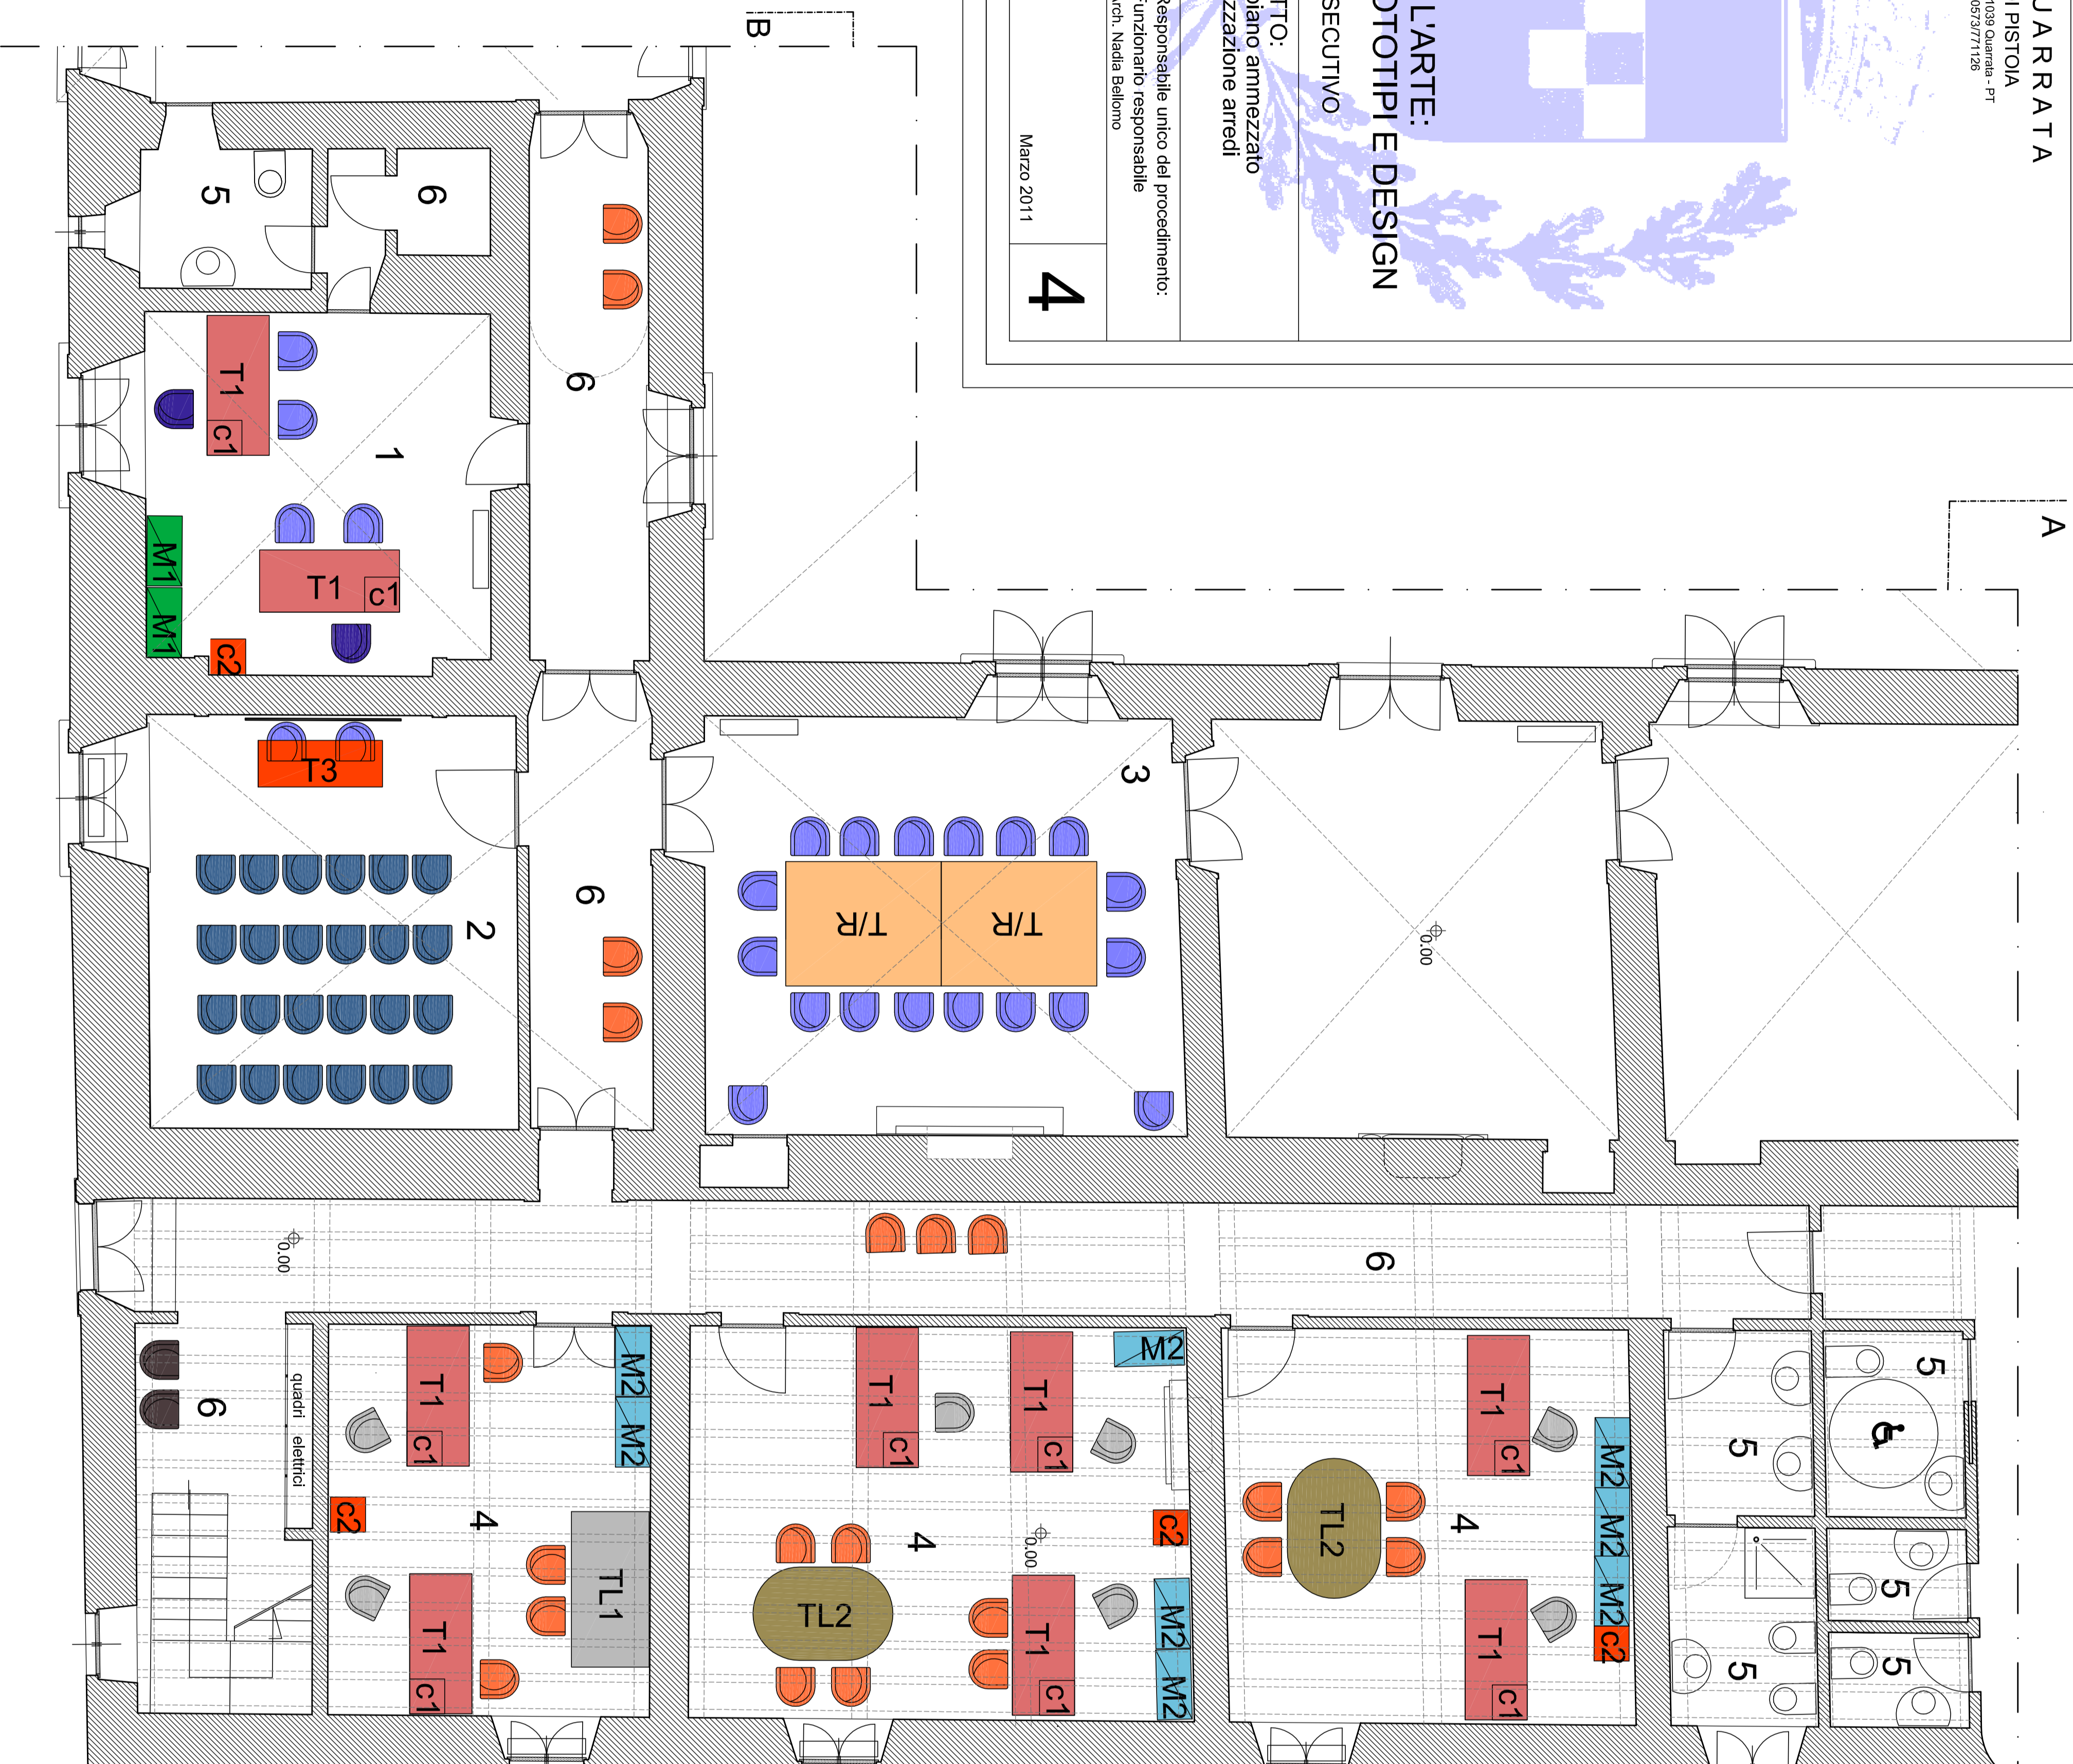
UARRATA
I PISTOIA
1039 Quarrata - PT
0573/77126

L'ARTE:
OTOTIPI E DESIGN
SECUTIVO
TTO:
piano ammezzato
zzazione arredi
Responsabile unico del procedimento:
Funzionario responsabile
rch. Nadia Bellomo
Marzo 2011
4

B
A

5
6
6
T1
c1
1
T1
c1
M1
M1
c2
T3
2
6
3
T/R
T/R
0.00
0.00
6
6
quadri elettrici
T1
c1
M2
M2
c2
4
TL1
T1
c1
T1
c1
T1
c1
M2
c2
4
0.00
TL2
T1
c1
M2
M2
TL2
4
T1
c1
M2
M2
M2
c2
T1
c1
5
5
5
5
5